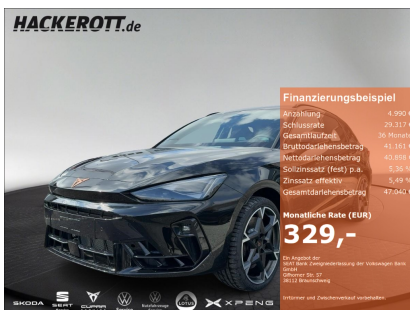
HACKEROTT.de

Finanzierungsbeispiel

Anzahlung 4.990 €
Schlussrate 29.317 €
Gesamtlaufzeit 36 Monate
Bruttodarlehensbetrag 41.161 €
Nettodarlehensbetrag 40.858 €
Sollzinssatz (fest) p.a. 5,36 %
Zinssatz effektiv 5,49 %
Gesamtdarlehensbetrag 47.040 €

Monatliche Rate (EUR)
329,-

Ein Angebot der SEAT Bank Zweigniederlassung der Volkswagen Bank GmbH Gifhorner Str. 57 38112 Braunschweig

Irrtümer und Zwischenverkauf vorbehalten.

SKODA SEAT CUPRA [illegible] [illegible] LOTUS XPENG